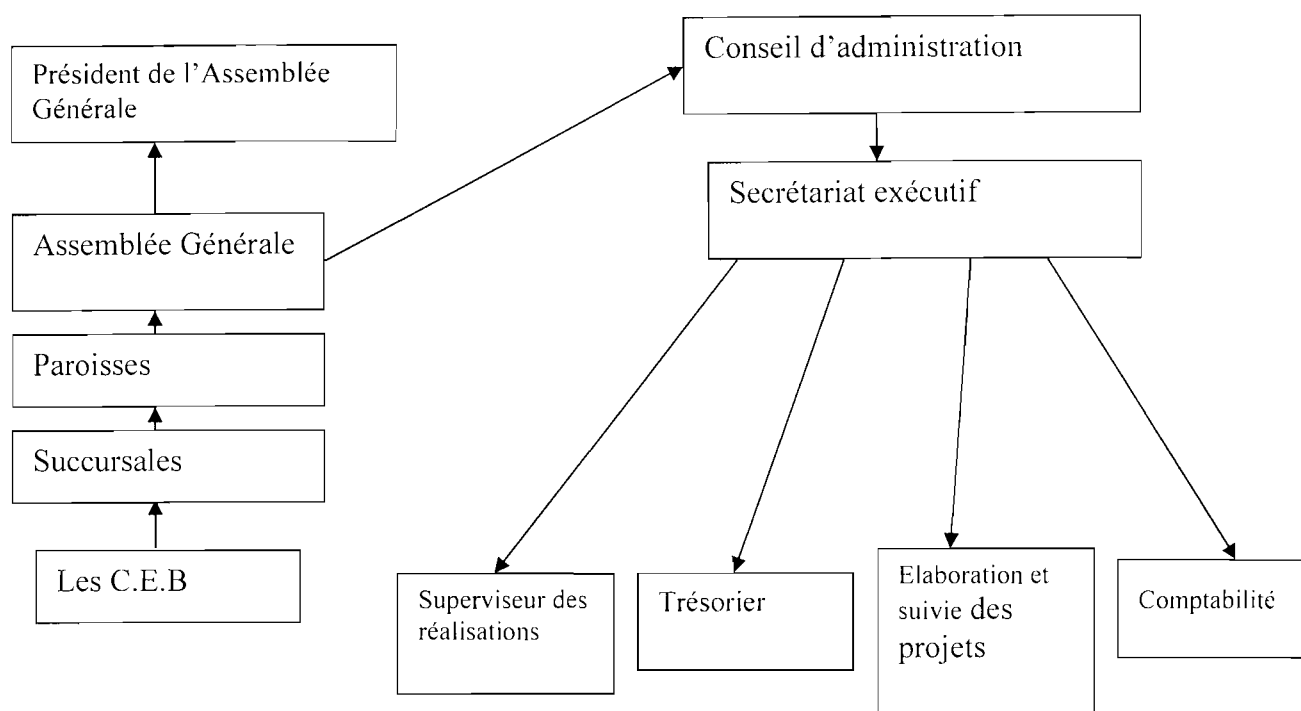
Président de l'Assemblée Générale

Assemblée Générale

Paroisses

Succursales

Les C.E.B

Conseil d'administration

Secrétariat exécutif

Superviseur des réalisations

Trésorier

Elaboration et suivie des projets

Comptabilité